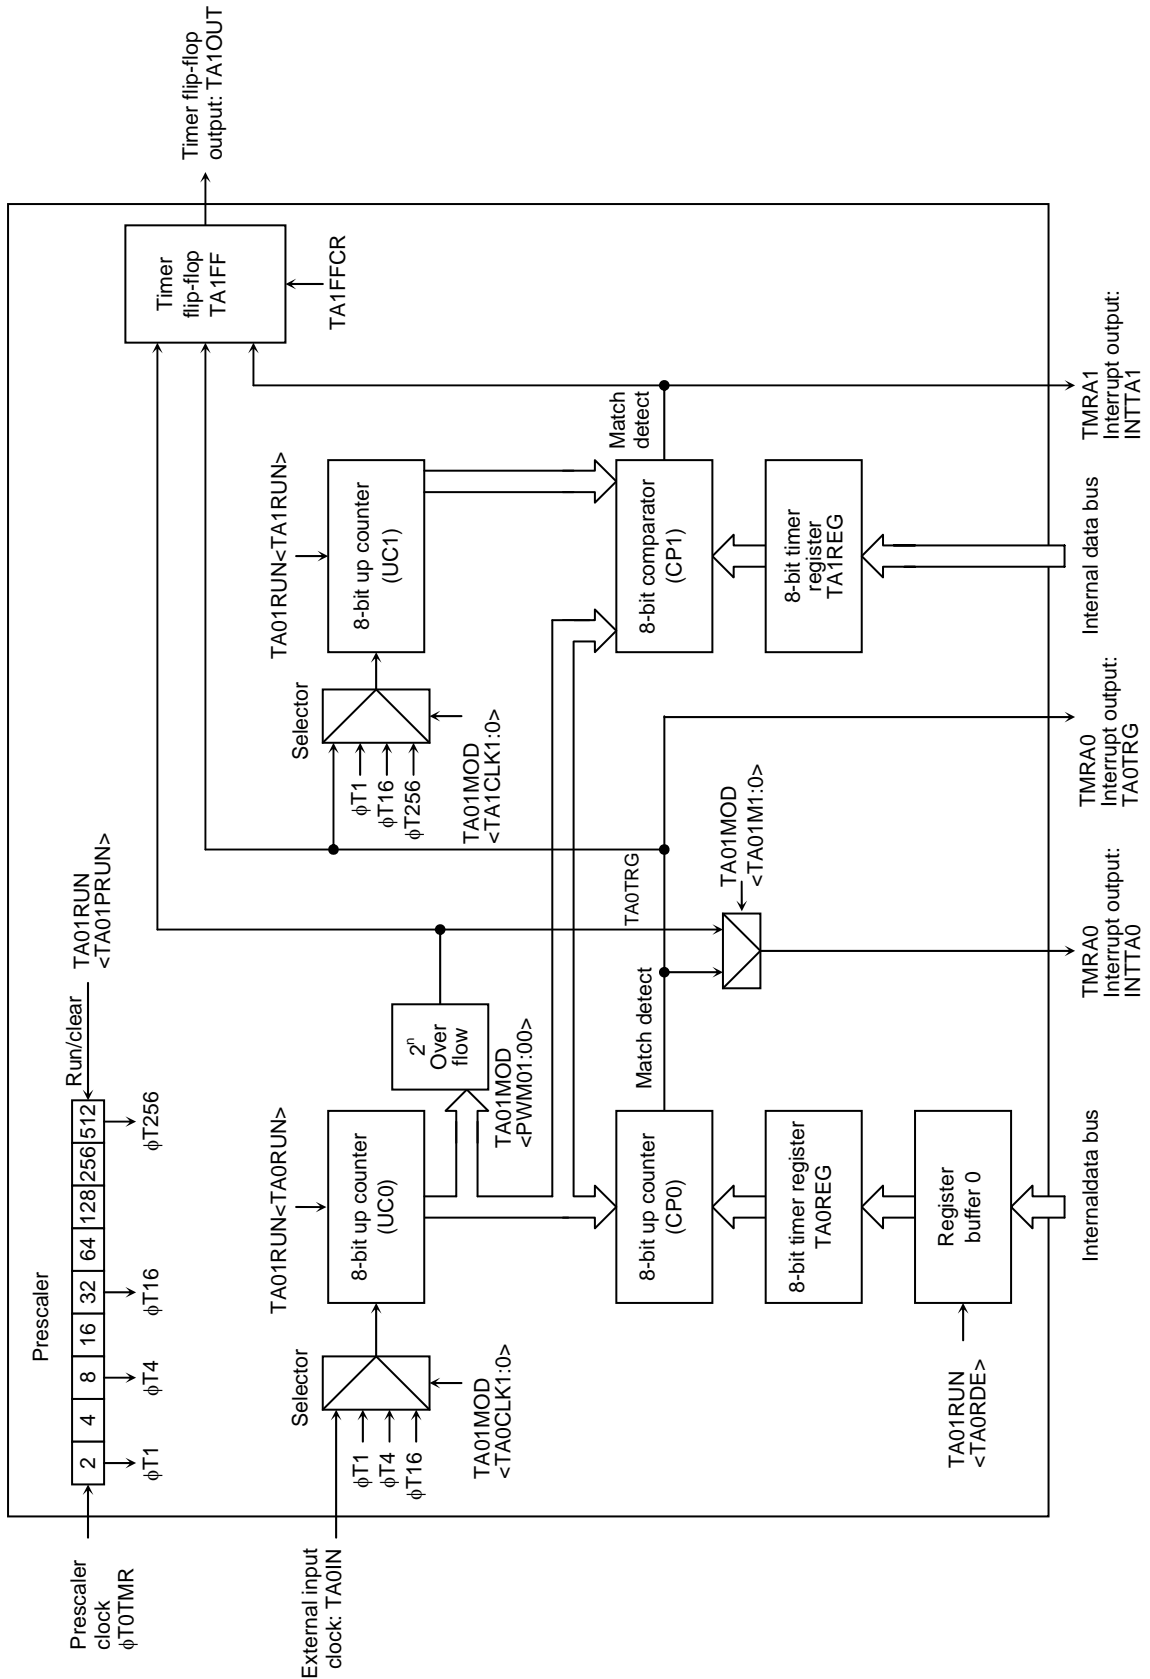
Prescaler

| 2 | 4 | 8 | 16 | 32 | 64 | 128 | 256 | 512 |
|---|---|---|---|---|---|---|---|---|

φT1 φT4 φT16 φT256

Run/clear

TA01RUN <TA01PRUN>

Prescaler clock φT0TMR

External input clock: TA0IN

Selector

φT1 φT4 φT16

TA01MOD <TA0CLK1:0>

TA01RUN<TA0RUN>

8-bit up counter (UC0)

$2^n$ Over flow

TA01MOD <PWM01:00>

8-bit up counter (CP0)

Match detect

8-bit timer register TA0REG

Register buffer 0

TA01RUN <TA0RDE>

Internaldata bus

TMRA0 Interrupt output: INTTA0

TA0TRG

TA01MOD <TA01M1:0>

TMRA0 Interrupt output: TA0TRG

Selector

φT1 φT16 φT256

TA01MOD <TA1CLK1:0>

TA01RUN<TA1RUN>

8-bit up counter (UC1)

8-bit comparator (CP1)

Match detect

8-bit timer register TA1REG

Internal data bus

TMRA1 Interrupt output: INTTA1

Timer flip-flop TA1FF

TA1FFCR

Timer flip-flop output: TA1OUT